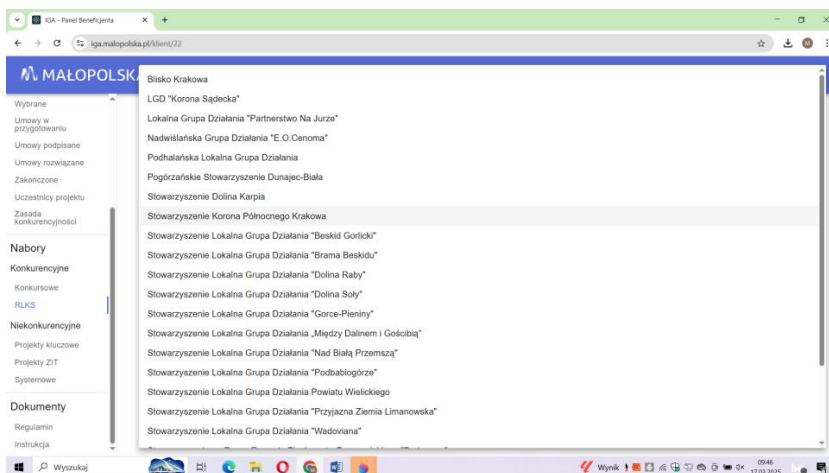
IGA - Panel Beneficjenta
iga.malopolska.pl/klient/22

MAŁOPOLSKA

Wybrane
Umowy w przygotowaniu
Umowy podpisane
Umowy rozwiązane
Zakończone
Uczestnicy projektu
Zasada konkurencyjności

Nabory
Konkurencyjne
Konkursowe
RLKS
Niekonkurencyjne
Projekty kluczowe
Projekty ZIT
Systemowe

Dokumenty
Regulamin
Instrukcja

Blisko Krakowa
LGD "Korona Sądecka"
Lokalna Grupa Działania "Partnerstwo Na Jurze"
Nadwiślańska Grupa Działania "E.O.Cenoma"
Podhalańska Lokalna Grupa Działania
Pogórzańskie Stowarzyszenie Dunajec-Biała
Stowarzyszenie Dolina Karpia
Stowarzyszenie Korona Północnego Krakowa
Stowarzyszenie Lokalna Grupa Działania "Beskid Gorlicki"
Stowarzyszenie Lokalna Grupa Działania "Brama Beskidu"
Stowarzyszenie Lokalna Grupa Działania "Dolina Raby"
Stowarzyszenie Lokalna Grupa Działania "Dolina Soły"
Stowarzyszenie Lokalna Grupa Działania "Gorce-Pieniny"
Stowarzyszenie Lokalna Grupa Działania „Między Dalinem i Gościbią"
Stowarzyszenie Lokalna Grupa Działania "Nad Białą Przemszą"
Stowarzyszenie Lokalna Grupa Działania "Podbabiogórze"
Stowarzyszenie Lokalna Grupa Działania Powiatu Wielickiego
Stowarzyszenie Lokalna Grupa Działania "Przyjazna Ziemia Limanowska"
Stowarzyszenie Lokalna Grupa Działania "Wadoviana"
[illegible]

Wyszukaj
Wynik
09:46
17.03.2025